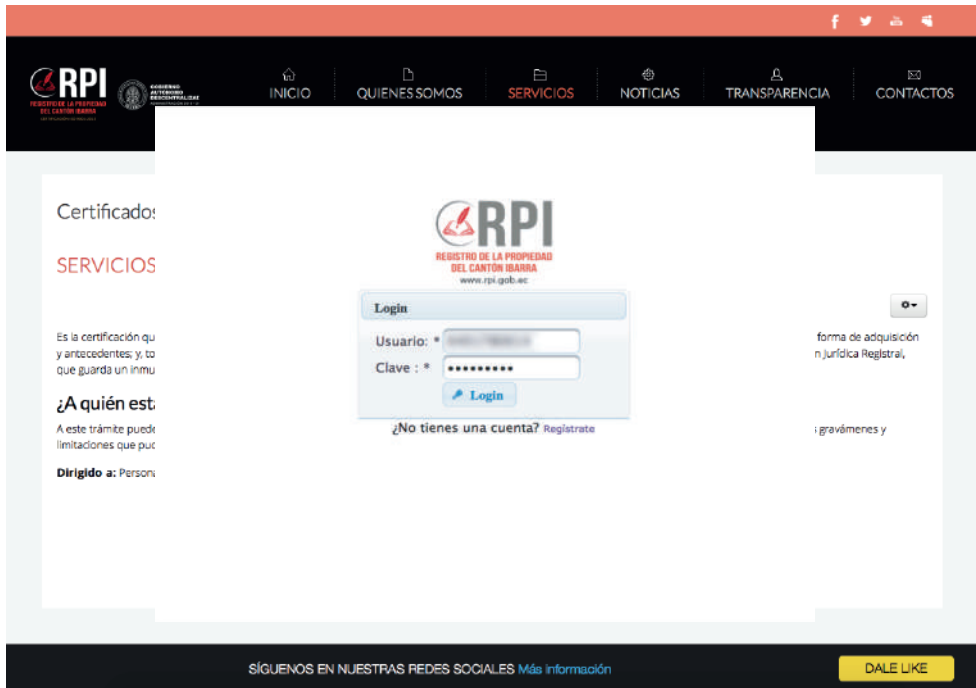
RPI
REGISTRO DE LA PROPIEDAD DEL CANTÓN IBARRA

INICIO QUIENES SOMOS SERVICIOS NOTICIAS TRANSPARENCIA CONTACTOS

Certificados

SERVICIOS

Es la certificación qu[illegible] forma de adquisición y antecedentes; y, to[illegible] Jurídica Registral, que guarda un inmu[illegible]

¿A quién esta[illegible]

A este trámite puede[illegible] gravámenes y limitaciones que pud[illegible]

Dirigido a: Persona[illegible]

RPI
REGISTRO DE LA PROPIEDAD DEL CANTÓN IBARRA
www.rpi.gob.ec

Login

Usuario: * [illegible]

Clave : * •••••••••

Login

¿No tienes una cuenta? Registrate

SÍGUENOS EN NUESTRAS REDES SOCIALES Más información

DALE LIKE